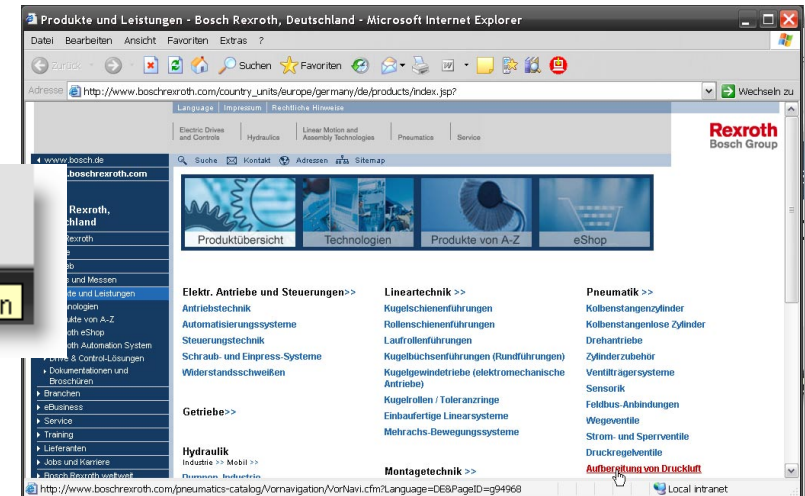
Produkte und Leistungen - Bosch Rexroth, Deutschland - Microsoft Internet Explorer

Datei Bearbeiten Ansicht Favoriten Extras ?

Zurück Suchen Favoriten

Adresse http://www.boschrexroth.com/country_units/europe/germany/de/products/index.jsp? Wechseln zu

Language | Impressum | Rechtliche Hinweise

Electric Drives and Controls | Hydraulics | Linear Motion and Assembly Technologies | Pneumatics | Service

Rexroth Bosch Group

www.bosch.de
.boschrexroth.com

Rexroth, chland
Rexroth
b
s und Messen
kte und Leistungen
nologien
ukte von A-Z
oth eShop
oth Automation System
Drive & Control-Lösungen
Dokumentationen und Broschüren
Branchen
eBusiness
Service
Training
Lieferanten
Jobs und Karriere
Bosch Rexroth weltweit

n

Suche Kontakt Adressen Sitemap

Produktübersicht | Technologien | Produkte von A-Z | eShop

Elektr. Antriebe und Steuerungen>>
Antriebstechnik
Automatisierungssysteme
Steuerungstechnik
Schraub- und Einpress-Systeme
Widerstandsschweißen

Getriebe>>

Hydraulik
Industrie >> Mobil >>
Pumpen, Industrie

Lineartechnik >>
Kugelschienenführungen
Rollenschienenführungen
Laufrollenführungen
Kugelbüchsenführungen (Rundführungen)
Kugelgewindetriebe (elektromechanische Antriebe)
Kugelrollen / Toleranzringe
Einbaufertige Linearsysteme
Mehrachs-Bewegungssysteme

Montagetechnik >>

Pneumatik >>
Kolbenstangenzylinder
Kolbenstangenlose Zylinder
Drehantriebe
Zylinderzubehör
Ventilträgersysteme
Sensorik
Feldbus-Anbindungen
Wegeventile
Strom- und Sperrventile
Druckregelventile
Aufbereitung von Druckluft

http://www.boschrexroth.com/pneumatics-catalog/Vornavigation/VorNavi.cfm?Language=DE&PageID=g94968
Local intranet